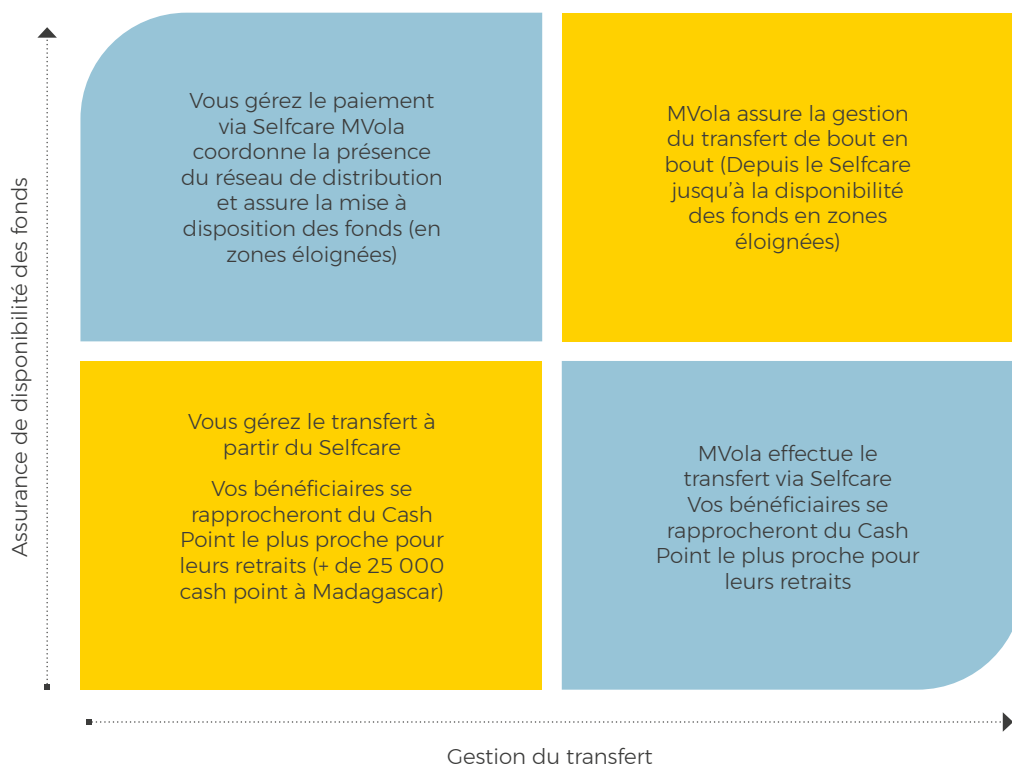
Assurance de disponibilité des fonds

Vous gérez le paiement via Selfcare MVola coordonne la présence du réseau de distribution et assure la mise à disposition des fonds (en zones éloignées)

MVola assure la gestion du transfert de bout en bout (Depuis le Selfcare jusqu'à la disponibilité des fonds en zones éloignées)

Vous gérez le transfert à partir du Selfcare

Vos bénéficiaires se rapprocheront du Cash Point le plus proche pour leurs retraits (+ de 25 000 cash point à Madagascar)

MVola effectue le transfert via Selfcare
Vos bénéficiaires se rapprocheront du Cash Point le plus proche pour leurs retraits

Gestion du transfert